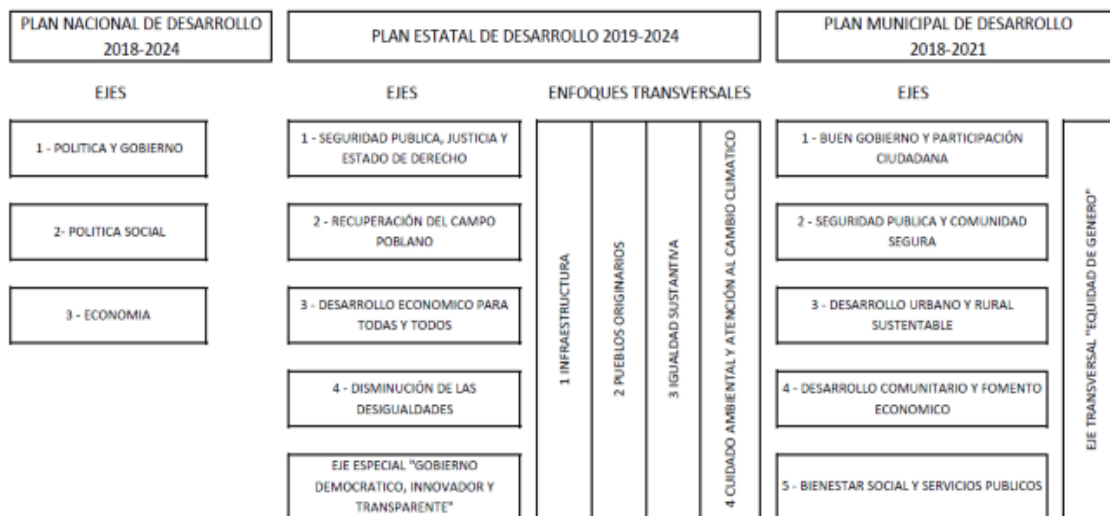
PLAN NACIONAL DE DESARROLLO 2018-2024

EJES

1 - POLITICA Y GOBIERNO

2- POLITICA SOCIAL

3 - ECONOMIA

PLAN ESTATAL DE DESARROLLO 2019-2024

EJES

1 - SEGURIDAD PUBLICA, JUSTICIA Y ESTADO DE DERECHO

2 - RECUPERACIÓN DEL CAMPO POBLANO

3 - DESARROLLO ECONOMICO PARA TODAS Y TODOS

4 - DISMINUCIÓN DE LAS DESIGUALDADES

EJE ESPECIAL "GOBIERNO DEMOCRATICO, INNOVADOR Y TRANSPARENTE"

ENFOQUES TRANSVERSALES

1 INFRAESTRUCTURA

2 PUEBLOS ORIGINARIOS

3 IGUALDAD SUSTANTIVA

4 CUIDADO AMBIENTAL Y ATENCIÓN AL CAMBIO CLIMATICO

PLAN MUNICIPAL DE DESARROLLO 2018-2021

EJES

1 - BUEN GOBIERNO Y PARTICIPACIÓN CIUDADANA

2 - SEGURIDAD PUBLICA Y COMUNIDAD SEGURA

3 - DESARROLLO URBANO Y RURAL SUSTENTABLE

4 - DESARROLLO COMUNITARIO Y FOMENTO ECONOMICO

5 - BIENESTAR SOCIAL Y SERVICIOS PUBLICOS

EJE TRANSVERSAL "EQUIDAD DE GENERO"